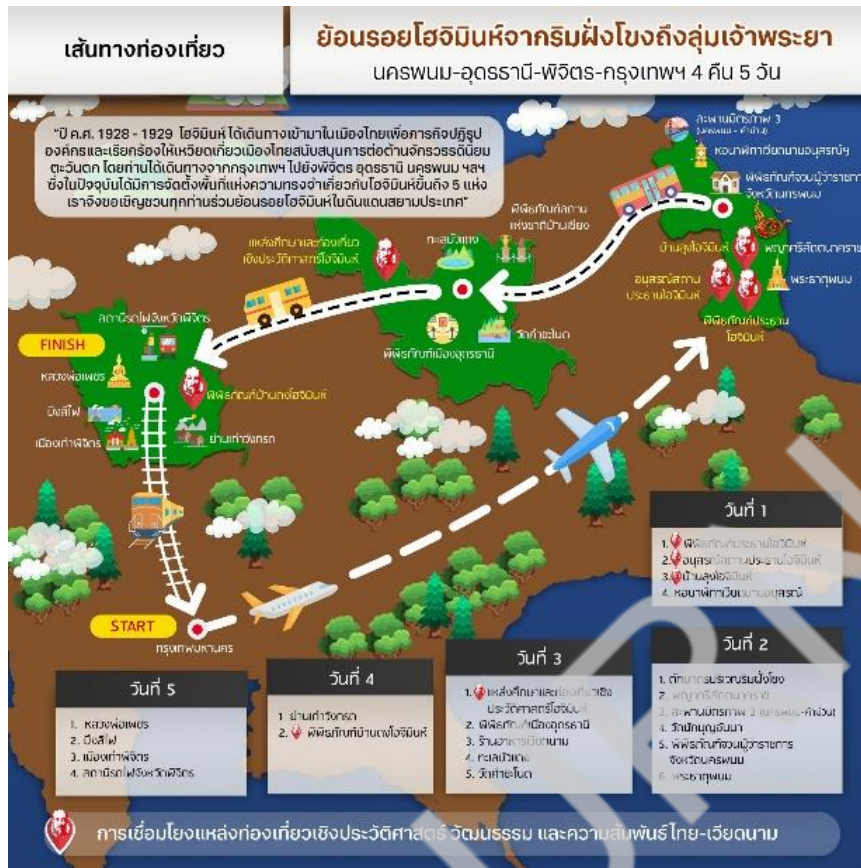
เส้นทางท่องเที่ยว

ย้อนรอยโฮจิมินห์จากริมฝั่งโขงถึงลุ่มเจ้าพระยา

นครพนม-อุดรธานี-พิจิตร-กรุงเทพฯ 4 คืน 5 วัน

"ปี ค.ศ. 1928 - 1929 โฮจิมินห์ได้เดินทางเข้ามาในเมืองไทยเพื่อภารกิจปฏิรูปองค์กรและเรียกร้องให้เวียดเกี่ยวเมืองไทยสนับสนุนการต่อต้านจักรวรรดินิยมตะวันตก โดยท่านได้เดินทางจากกรุงเทพฯ ไปยังพิจิตร อุดรธานี นครพนม ฯลฯ ซึ่งในปัจจุบันได้มีการจัดตั้งพื้นที่แห่งความทรงจำเกี่ยวกับโฮจิมินห์ขึ้นถึง 5 แห่ง เราจึงขอเชิญชวนทุกท่านร่วมย้อนรอยโฮจิมินห์ในดินแดนสยามประเทศ"

สะพานมิตรภาพ 3 (นครพนม - คำม่วน)

หอนาฬิกาเวียดนามอนุสรณ์

พิพิธภัณฑ์จวนผู้ว่าราชการจังหวัดนครพนม

บ้านลุงโฮจิมินห์

พญาศรีสัตตนาคราช

อนุสรณ์สถานประธานโฮจิมินห์

พระธาตุพนม

พิพิธภัณฑ์ประธานโฮจิมินห์

พิพิธภัณฑ์ศิลปวัฒนธรรมแห่งชาติบ้านเชียง

แหล่งศึกษาและท่องเที่ยวเชิงประวัติศาสตร์โฮจิมินห์

ทะเลบัวแดง

วัดป่าภูก้อน

พิพิธภัณฑ์เมืองอุดรธานี

สถานีรถไฟจังหวัดพิจิตร

FINISH

หลวงพ่อเพชร

บึงสีไฟ

เมืองเก่าพิจิตร

พิพิธภัณฑ์บ้านลุงโฮจิมินห์

ย่านเก่าวังกรด

START

กรุงเทพมหานคร

วันที่ 1

1. พิพิธภัณฑ์ประธานโฮจิมินห์
2. อนุสรณ์สถานประธานโฮจิมินห์
3. บ้านลุงโฮจิมินห์
4. หอนาฬิกาเวียดนามอนุสรณ์

วันที่ 2

1. ถนนการประมวลวัฒนธรรมริมโขง
2. พญาศรีสัตตนาคราช
3. สะพานมิตรภาพ 3 (นครพนม-คำม่วน)
4. วัดนักบุญอันนา
5. พิพิธภัณฑ์จวนผู้ว่าราชการจังหวัดนครพนม
6. พระธาตุพนม

วันที่ 3

1. แหล่งศึกษาและท่องเที่ยวเชิงประวัติศาสตร์โฮจิมินห์
2. พิพิธภัณฑ์เมืองอุดรธานี
3. ร้านอาหารเวียดนาม
4. ทะเลบัวแดง
5. วัดป่าภูก้อน

วันที่ 4

1. ย่านเก่าวังกรด
2. พิพิธภัณฑ์บ้านลุงโฮจิมินห์

วันที่ 5

1. หลวงพ่อเพชร
2. บึงสีไฟ
3. เมืองเก่าพิจิตร
4. สถานีรถไฟจังหวัดพิจิตร

การเชื่อมโยงแหล่งท่องเที่ยวเชิงประวัติศาสตร์ วัฒนธรรม และความสัมพันธ์ไทย-เวียดนาม